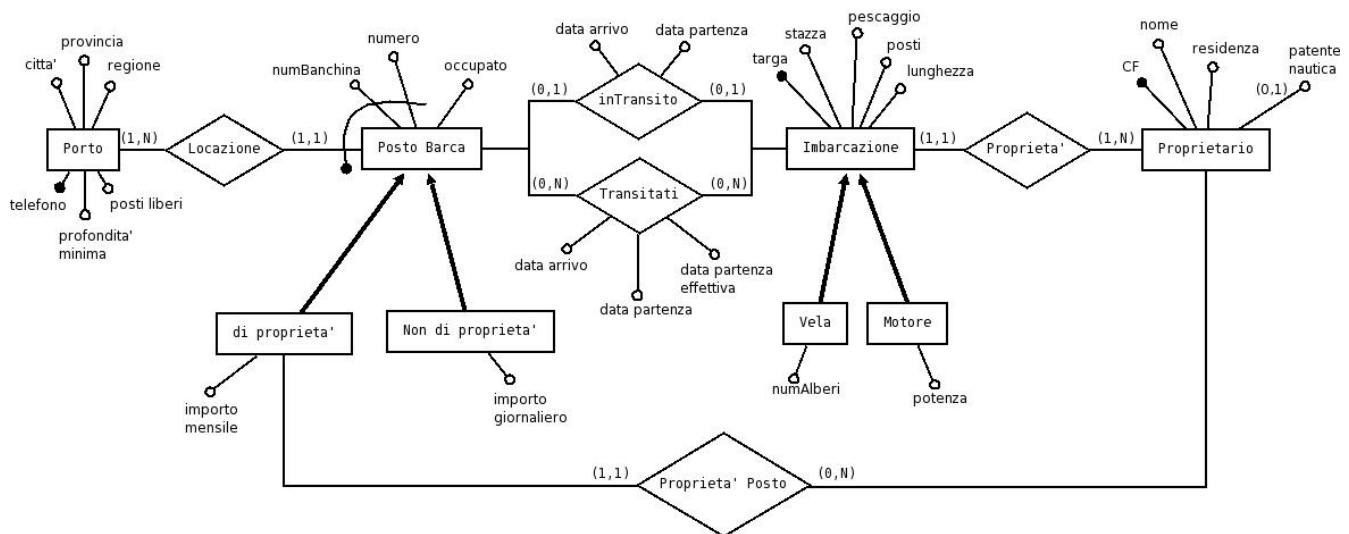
provincia
citta'
regione
Porto
(1,N)
Locazione
(1,1)
telefono
posti liberi
profondita' minima
numBanchina
numero
occupato
Posto Barca
data arrivo
data partenza
(0,1)
inTransito
(0,1)
(0,N)
Transitati
(0,N)
data arrivo
data partenza
data partenza effettiva
targa
stazza
pescaggio
posti
lunghezza
Imbarcazione
(1,1)
Proprieta'
(1,N)
nome
residenza
CF
patente nautica
(0,1)
Proprietario
di proprieta'
importo mensile
Non di proprieta'
importo giornaliero
Vela
numAlberi
Motore
potenza
(1,1)
Proprieta' Posto
(0,N)